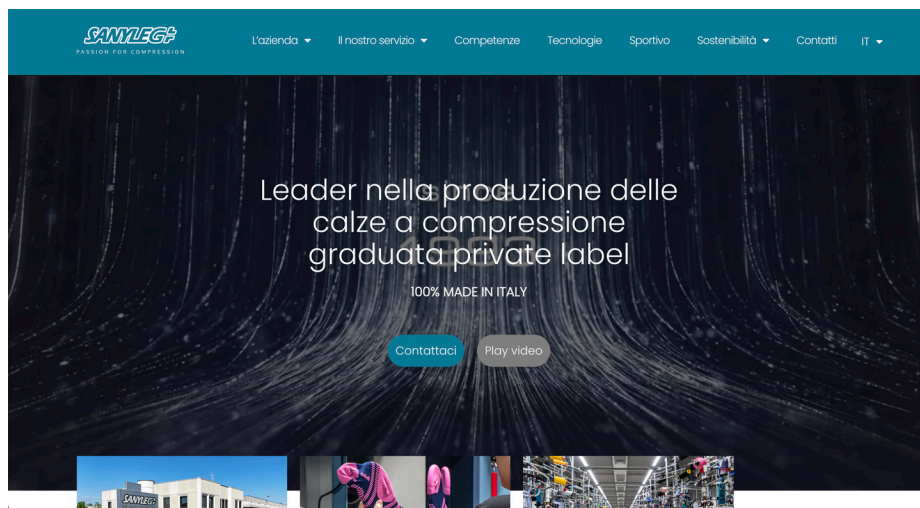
SANYLEG
PASSION FOR COMPRESSION

L'azienda ▾ Il nostro servizio ▾ Competenze Tecnologie Sportivo Sostenibilità ▾ Contatti IT ▾

Leader nella produzione delle calze a compressione graduata private label

100% MADE IN ITALY

Contattaci Play video

SANYLEG